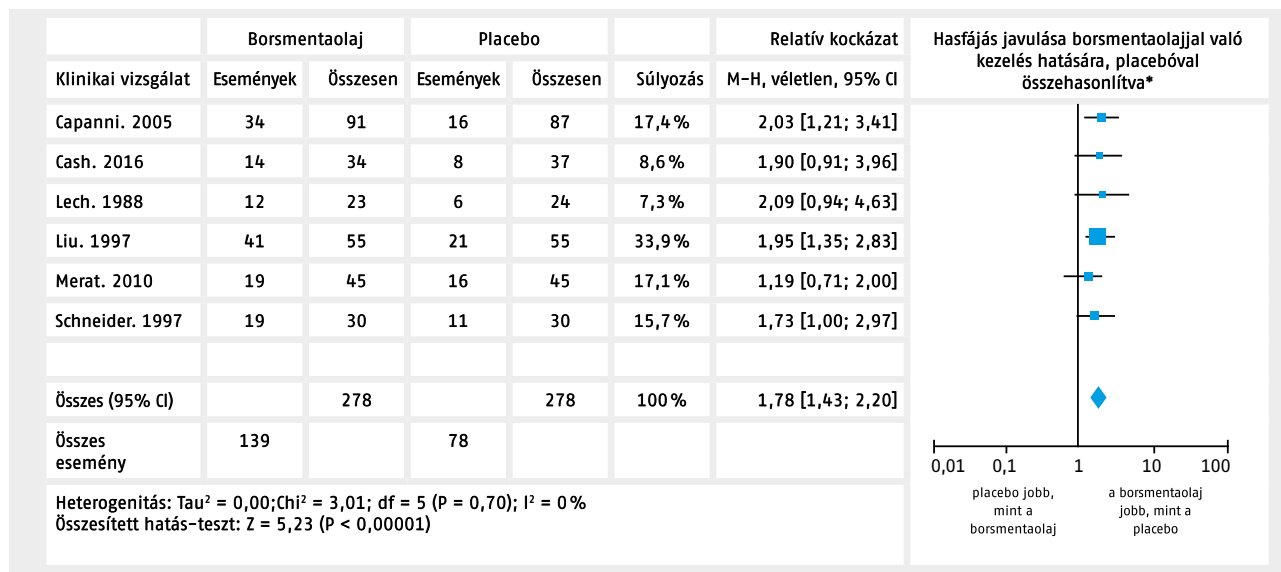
| | Borsmentaolaj | | Placebo | | | Relatív kockázat |
|---|---|---|---|---|---|---|
| Klinikai vizsgálat | Események | Összesen | Események | Összesen | Súlyozás | M–H, véletlen, 95% CI |
| Capanni. 2005 | 34 | 91 | 16 | 87 | 17,4% | 2,03 [1,21; 3,41] |
| Cash. 2016 | 14 | 34 | 8 | 37 | 8,6% | 1,90 [0,91; 3,96] |
| Lech. 1988 | 12 | 23 | 6 | 24 | 7,3% | 2,09 [0,94; 4,63] |
| Liu. 1997 | 41 | 55 | 21 | 55 | 33,9% | 1,95 [1,35; 2,83] |
| Merat. 2010 | 19 | 45 | 16 | 45 | 17,1% | 1,19 [0,71; 2,00] |
| Schneider. 1997 | 19 | 30 | 11 | 30 | 15,7% | 1,73 [1,00; 2,97] |
| | | | | | | |
| Összes (95% CI) | | 278 | | 278 | 100% | 1,78 [1,43; 2,20] |
| Összes esemény | 139 | | 78 | | | |

Heterogenitás: Tau² = 0,00;Chi² = 3,01; df = 5 (P = 0,70); I² = 0%
Összesített hatás-teszt: Z = 5,23 (P < 0,00001)

Hasfájás javulása borsmentaolajjal való kezelés hatására, placebóval összehasonlítva*

0,01 0,1 1 10 100

placebo jobb, mint a borsmentaolaj

a borsmentaolaj jobb, mint a placebo